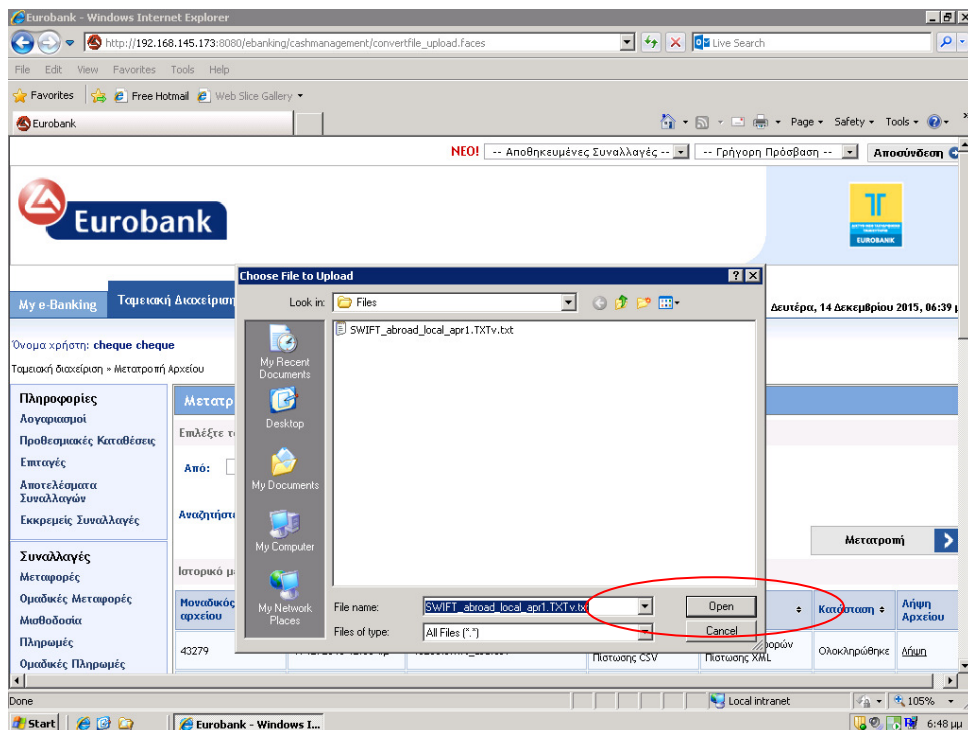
Eurobank - Windows Internet Explorer
http://192.168.145.173:8080/ebanking/cashmanagement/convertfile_upload.faces
Live Search
File Edit View Favorites Tools Help
Favorites Free Hotmail Web Slice Gallery
Eurobank
Page Safety Tools

ΝΕΟ! -- Αποθηκευμένες Συναλλαγές -- -- Γρήγορη Πρόσβαση -- Αποσύνδεση

Eurobank

EUROBANK

My e-Banking Ταμειακή Διαχείριση

Δευτέρα, 14 Δεκεμβρίου 2015, 06:39

Όνομα χρήστη: cheque cheque
Ταμειακή διαχείριση » Μετατροπή Αρχείου

Πληροφορίες
Λογαριασμοί
Προθεσμιακές Καταθέσεις
Επιταγές
Αποτελέσματα Συναλλαγών
Εκκρεμείς Συναλλαγές

Συναλλαγές
Μεταφορές
Ομαδικές Μεταφορές
Μισθοδοσία
Πληρωμές
Ομαδικές Πληρωμές

Μετατρ
Επιλέξτε τ
Από:
Αναζητήστ
Ιστορικό μ
Μοναδικός αρχείου
43279

Μετατροπή
Κατάσταση
Λήψη Αρχείου
Πίστωσης CSV
Πίστωσης XML
Ολοκληρώθηκε
Λήψη

Choose File to Upload
Look in: Files
SWIFT_abroad_local_apr1.TXTv.txt
My Recent Documents
Desktop
My Documents
My Computer
My Network Places
File name: SWIFT_abroad_local_apr1.TXTv.txt
Files of type: All Files (*.*)
Open
Cancel

Done
Local intranet
105%
Start
Eurobank - Windows I...
6:48 μμ